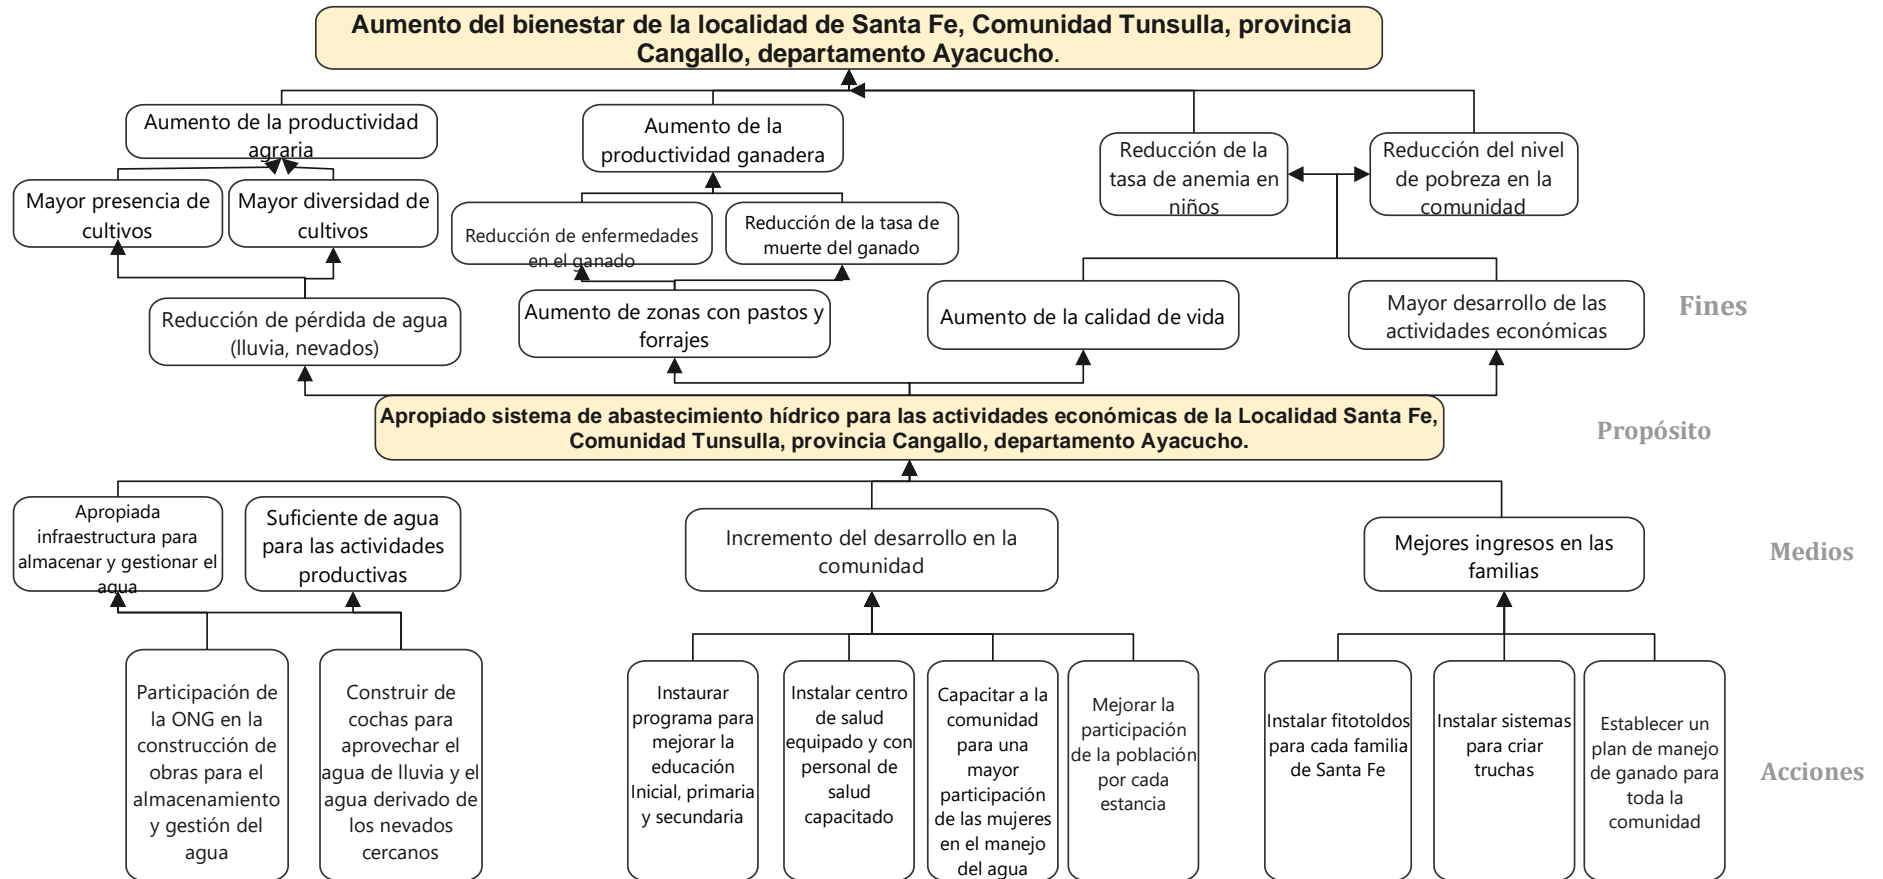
Aumento del bienestar de la localidad de Santa Fe, Comunidad Tunsulla, provincia Cangallo, departamento Ayacucho.

Aumento de la productividad agraria

Aumento de la productividad ganadera

Reducción de la tasa de anemia en niños

Reducción del nivel de pobreza en la comunidad

Mayor presencia de cultivos

Mayor diversidad de cultivos

Reducción de enfermedades en el ganado

Reducción de la tasa de muerte del ganado

Reducción de pérdida de agua (lluvia, nevados)

Aumento de zonas con pastos y forrajes

Aumento de la calidad de vida

Mayor desarrollo de las actividades económicas

Fines

Apropiado sistema de abastecimiento hídrico para las actividades económicas de la Localidad Santa Fe, Comunidad Tunsulla, provincia Cangallo, departamento Ayacucho.

Propósito

Apropiada infraestructura para almacenar y gestionar el agua

Suficiente de agua para las actividades productivas

Incremento del desarrollo en la comunidad

Mejores ingresos en las familias

Medios

Participación de la ONG en la construcción de obras para el almacenamiento y gestión del agua

Construir de cochas para aprovechar el agua de lluvia y el agua derivado de los nevados cercanos

Instaurar programa para mejorar la educación Inicial, primaria y secundaria

Instalar centro de salud equipado y con personal de salud capacitado

Capacitar a la comunidad para una mayor participación de las mujeres en el manejo del agua

Mejorar la participación de la población por cada estancia

Instalar fitotoldos para cada familia de Santa Fe

Instalar sistemas para criar truchas

Establecer un plan de manejo de ganado para toda la comunidad

Acciones